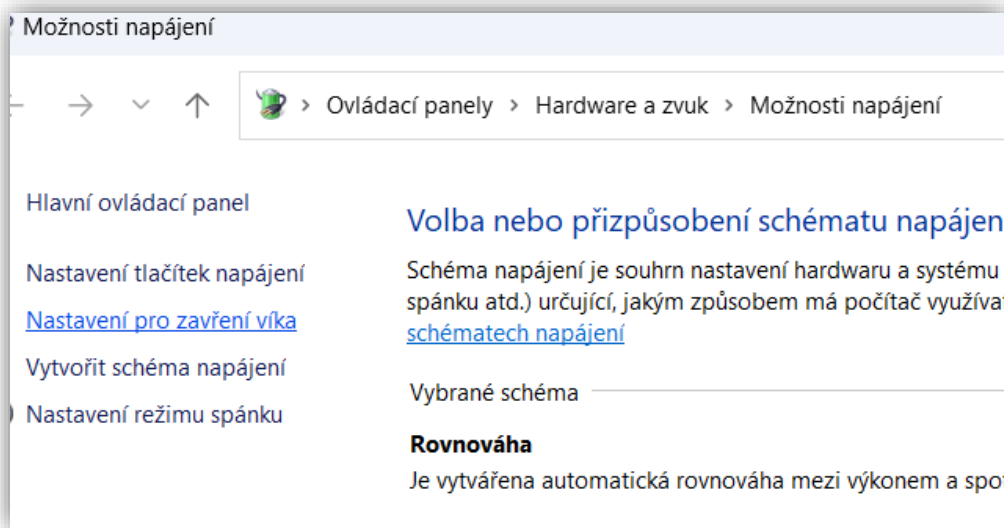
Možnosti napájení

› Ovládací panely › Hardware a zvuk › Možnosti napájení

Hlavní ovládací panel

Nastavení tlačítek napájení

Nastavení pro zavření víka

Vytvořit schéma napájení

Nastavení režimu spánku

Volba nebo přizpůsobení schématu napájen

Schéma napájení je souhrn nastavení hardwaru a systému spánku atd.) určující, jakým způsobem má počítač využívat schématech napájení

Vybrané schéma

Rovnováha

Je vytvářena automatická rovnováha mezi výkonem a spot